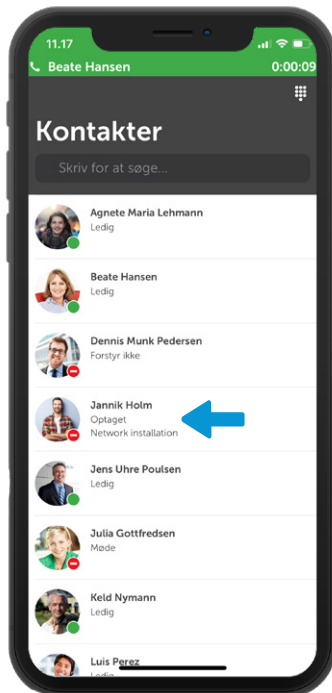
11.17
Beate Hansen
0:00:09

Kontakter

Skriv for at søge...

Agnete Maria Lehmann
Ledig

Beate Hansen
Ledig

Dennis Munk Pedersen
Forstyr ikke

Jannik Holm
Optaget
Network installation

Jens Uhre Poulsen
Ledig

Julia Gottfredsen
Møde

Keld Nymann
Ledig

Luis Perez
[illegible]